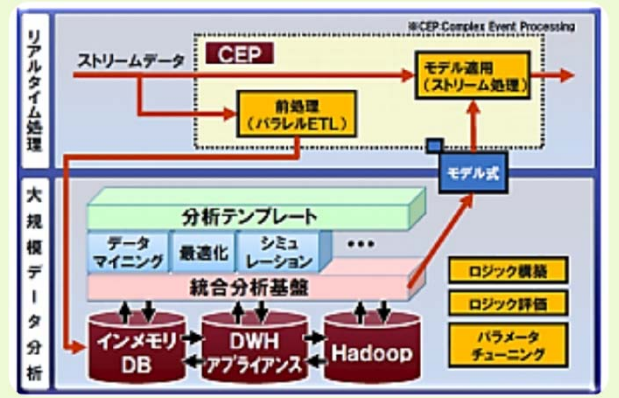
※CEP:Complex Event Processing

リアルタイム処理

ストリームデータ

CEP

モデル適用
（ストリーム処理）

前処理
（パラレルETL）

モデル式

大規模データ分析

分析テンプレート

データマイニング

最適化

シミュレーション

•••

統合分析基盤

ロジック構築

ロジック評価

パラメータチューニング

インメモリDB

DWHアプライアンス

Hadoop